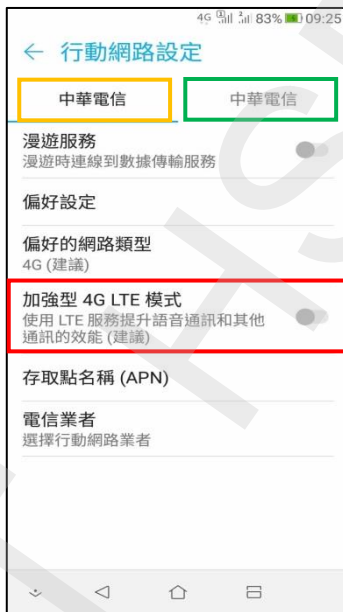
4G 83% 09:25

← 行動網路設定

中華電信

中華電信

漫遊服務
漫遊時連線到數據傳輸服務

偏好設定

偏好的網路類型
4G (建議)

加強型 4G LTE 模式
使用 LTE 服務提升語音通訊和其他通訊的效能 (建議)

存取點名稱 (APN)

電信業者
選擇行動網路業者